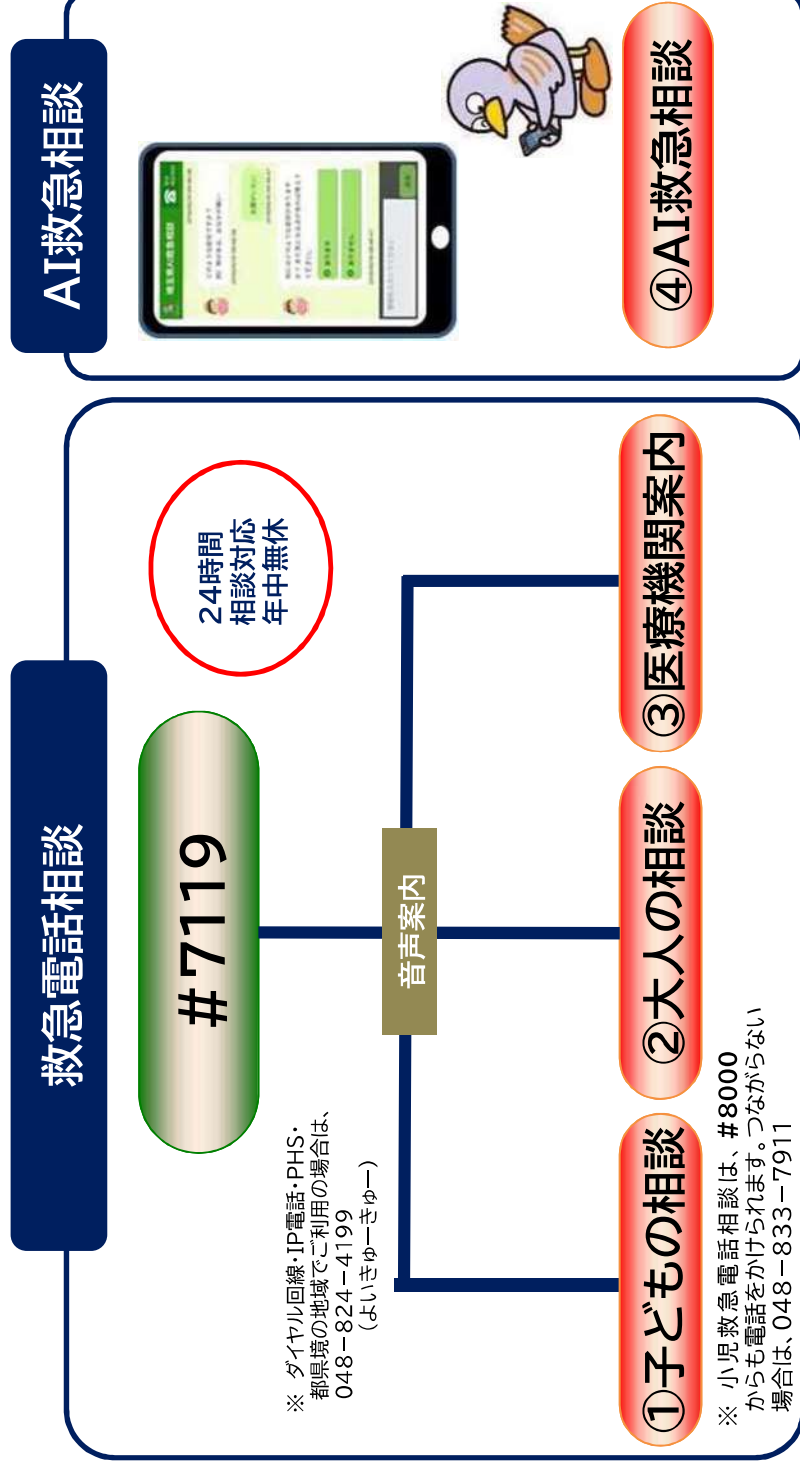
AI救急相談

④AI救急相談

救急電話相談

＃7119

24時間
相談対応
年中無休

音声案内

※ ダイヤル回線・IP電話・PHS・都県境の地域でご利用の場合は、048－824－4199
（よいきゅーきゅー）

①子どもの相談

②大人の相談

③医療機関案内

※ 小児救急電話相談は、＃8000 からも電話をかけられます。つながらない場合は、048－833－7911